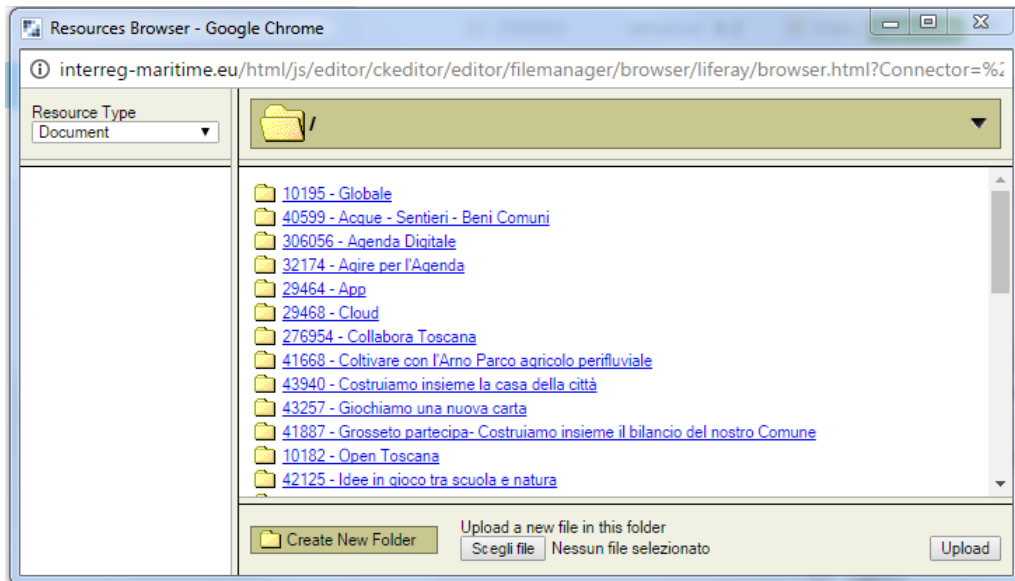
Resources Browser - Google Chrome

interreg-maritime.eu/html/js/editor/ckeditor/editor/filemanager/browser/liferay/browser.html?Connector=%2

Resource Type
Document

/

10195 - Globale
40599 - Acque - Sentieri - Beni Comuni
306056 - Agenda Digitale
32174 - Agire per l'Agenda
29464 - App
29468 - Cloud
276954 - Collabora Toscana
41668 - Coltivare con l'Arno Parco agricolo perifluviale
43940 - Costruiamo insieme la casa della città
43257 - Giochiamo una nuova carta
41887 - Grosseto partecipa- Costruiamo insieme il bilancio del nostro Comune
10182 - Open Toscana
42125 - Idee in gioco tra scuola e natura

Create New Folder

Upload a new file in this folder
Scegli file Nessun file selezionato

Upload